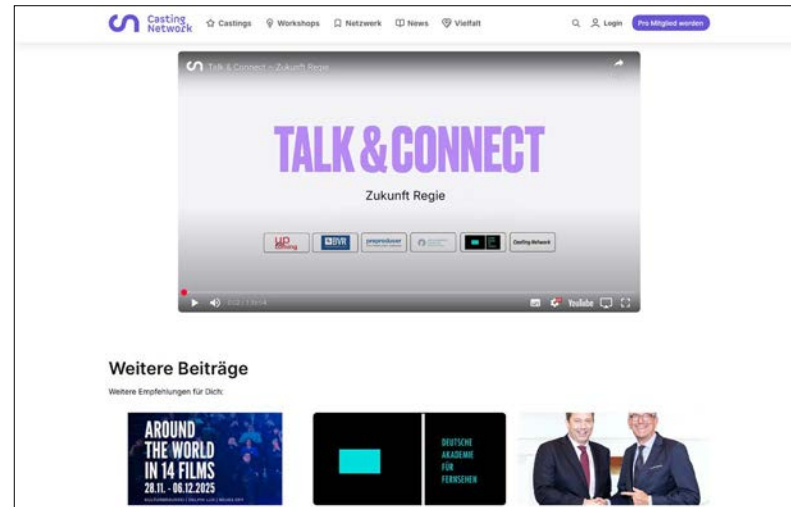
Casting Network
Castings
Workshops
Netzwerk
News
Vielfalt
Login
Pro Mitglied werden

Talk & Connect – Zukunft Regie

TALK & CONNECT

Zukunft Regie

BVR
Casting Network

YouTube

Weitere Beiträge

Weitere Empfehlungen für Dich:

AROUND THE WORLD IN 14 FILMS
28.11. - 06.12.2025

DEUTSCHE AKADEMIE FÜR FERNSEHEN